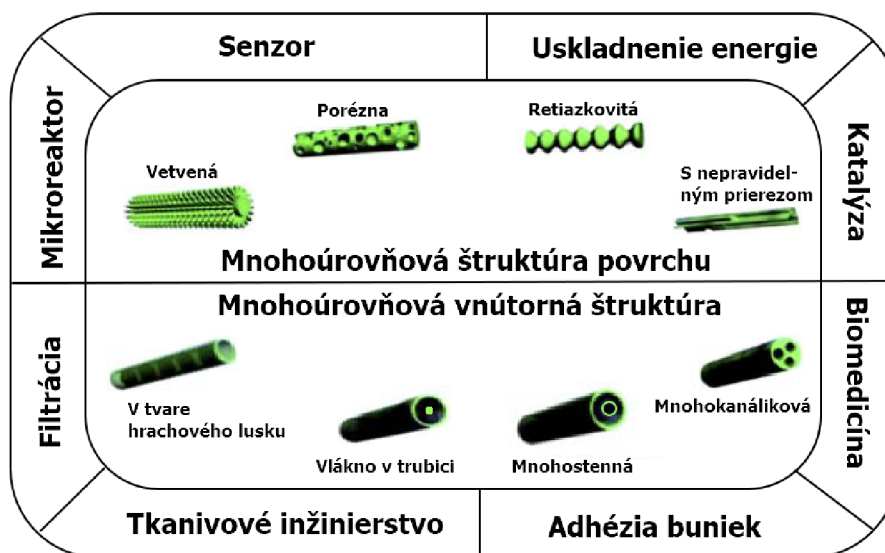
Senzor

Uskladnenie energie

Mikroreaktor

Katalýza

Porézna

Retiazkovitá

Vetvená

S nepravidelným prierezom

Mnohoúrovňová štruktúra povrchu

Mnohoúrovňová vnútorná štruktúra

Filtrácia

Biomedicína

V tvare hrachového lusku

Vlákno v trubici

Mnohostenná

Mnohokanáliková

Tkanivové inžinierstvo

Adhézia buniek